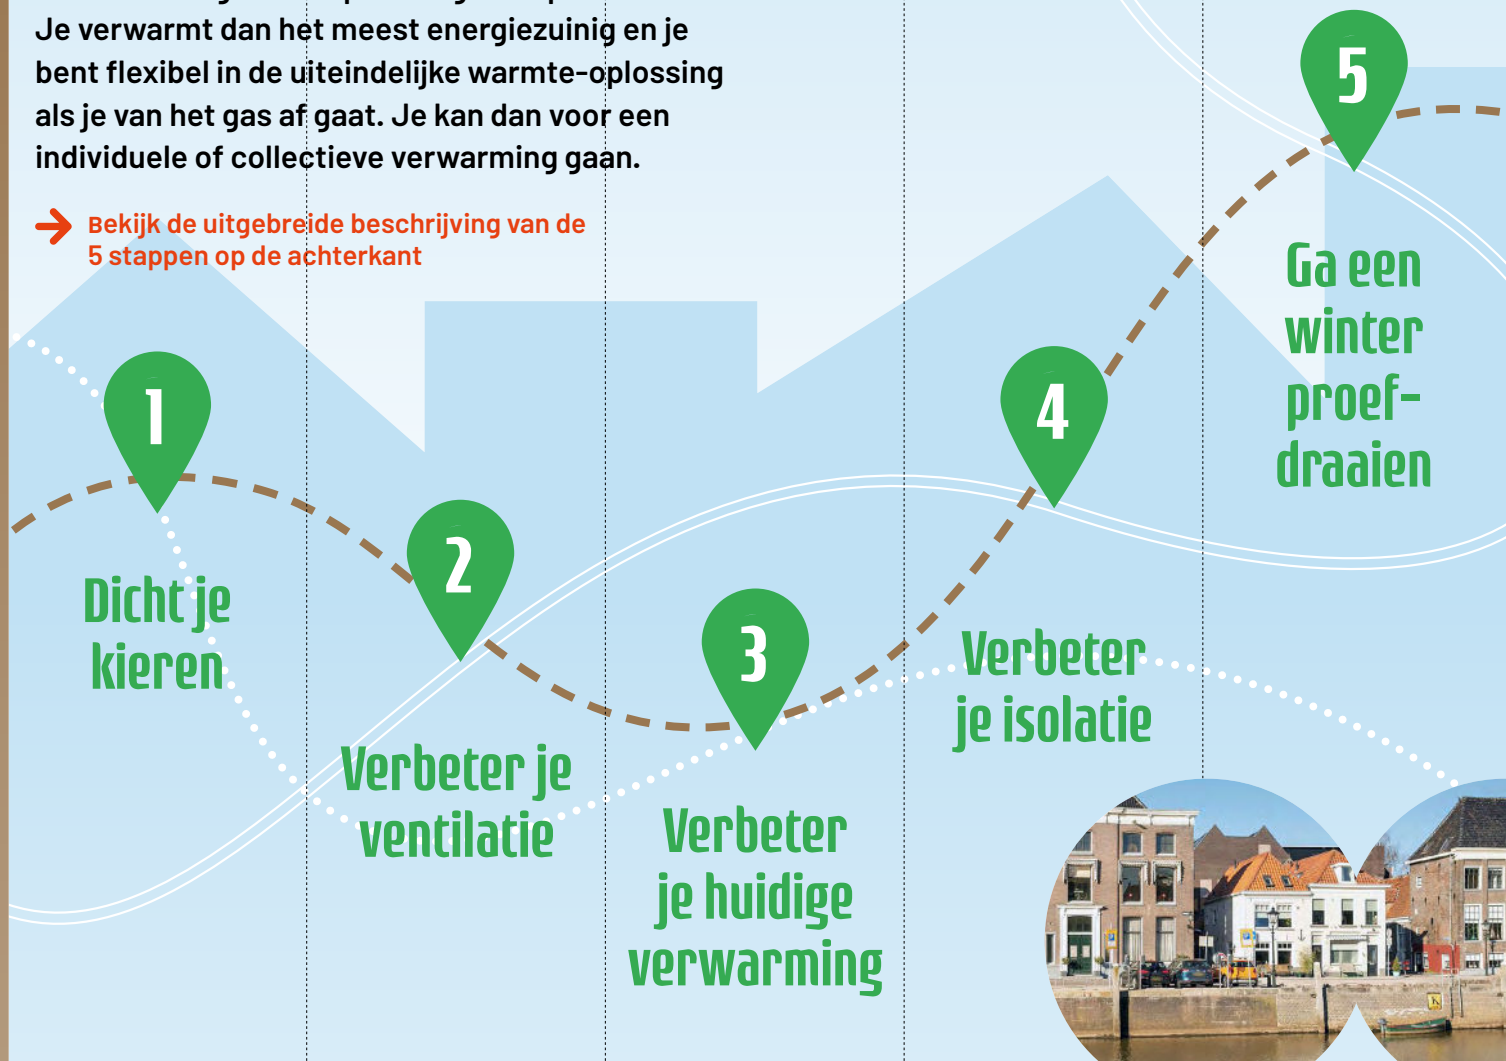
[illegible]
Je verwarmt dan het meest energiezuinig en je bent flexibel in de uiteindelijke warmte-oplossing als je van het gas af gaat. Je kan dan voor een individuele of collectieve verwarming gaan.

Bekijk de uitgebreide beschrijving van de 5 stappen op de achterkant

1
Dicht je kieren

2
Verbeter je ventilatie

3
Verbeter je huidige verwarming

4
Verbeter je isolatie

5
Ga een winter proef-draaien